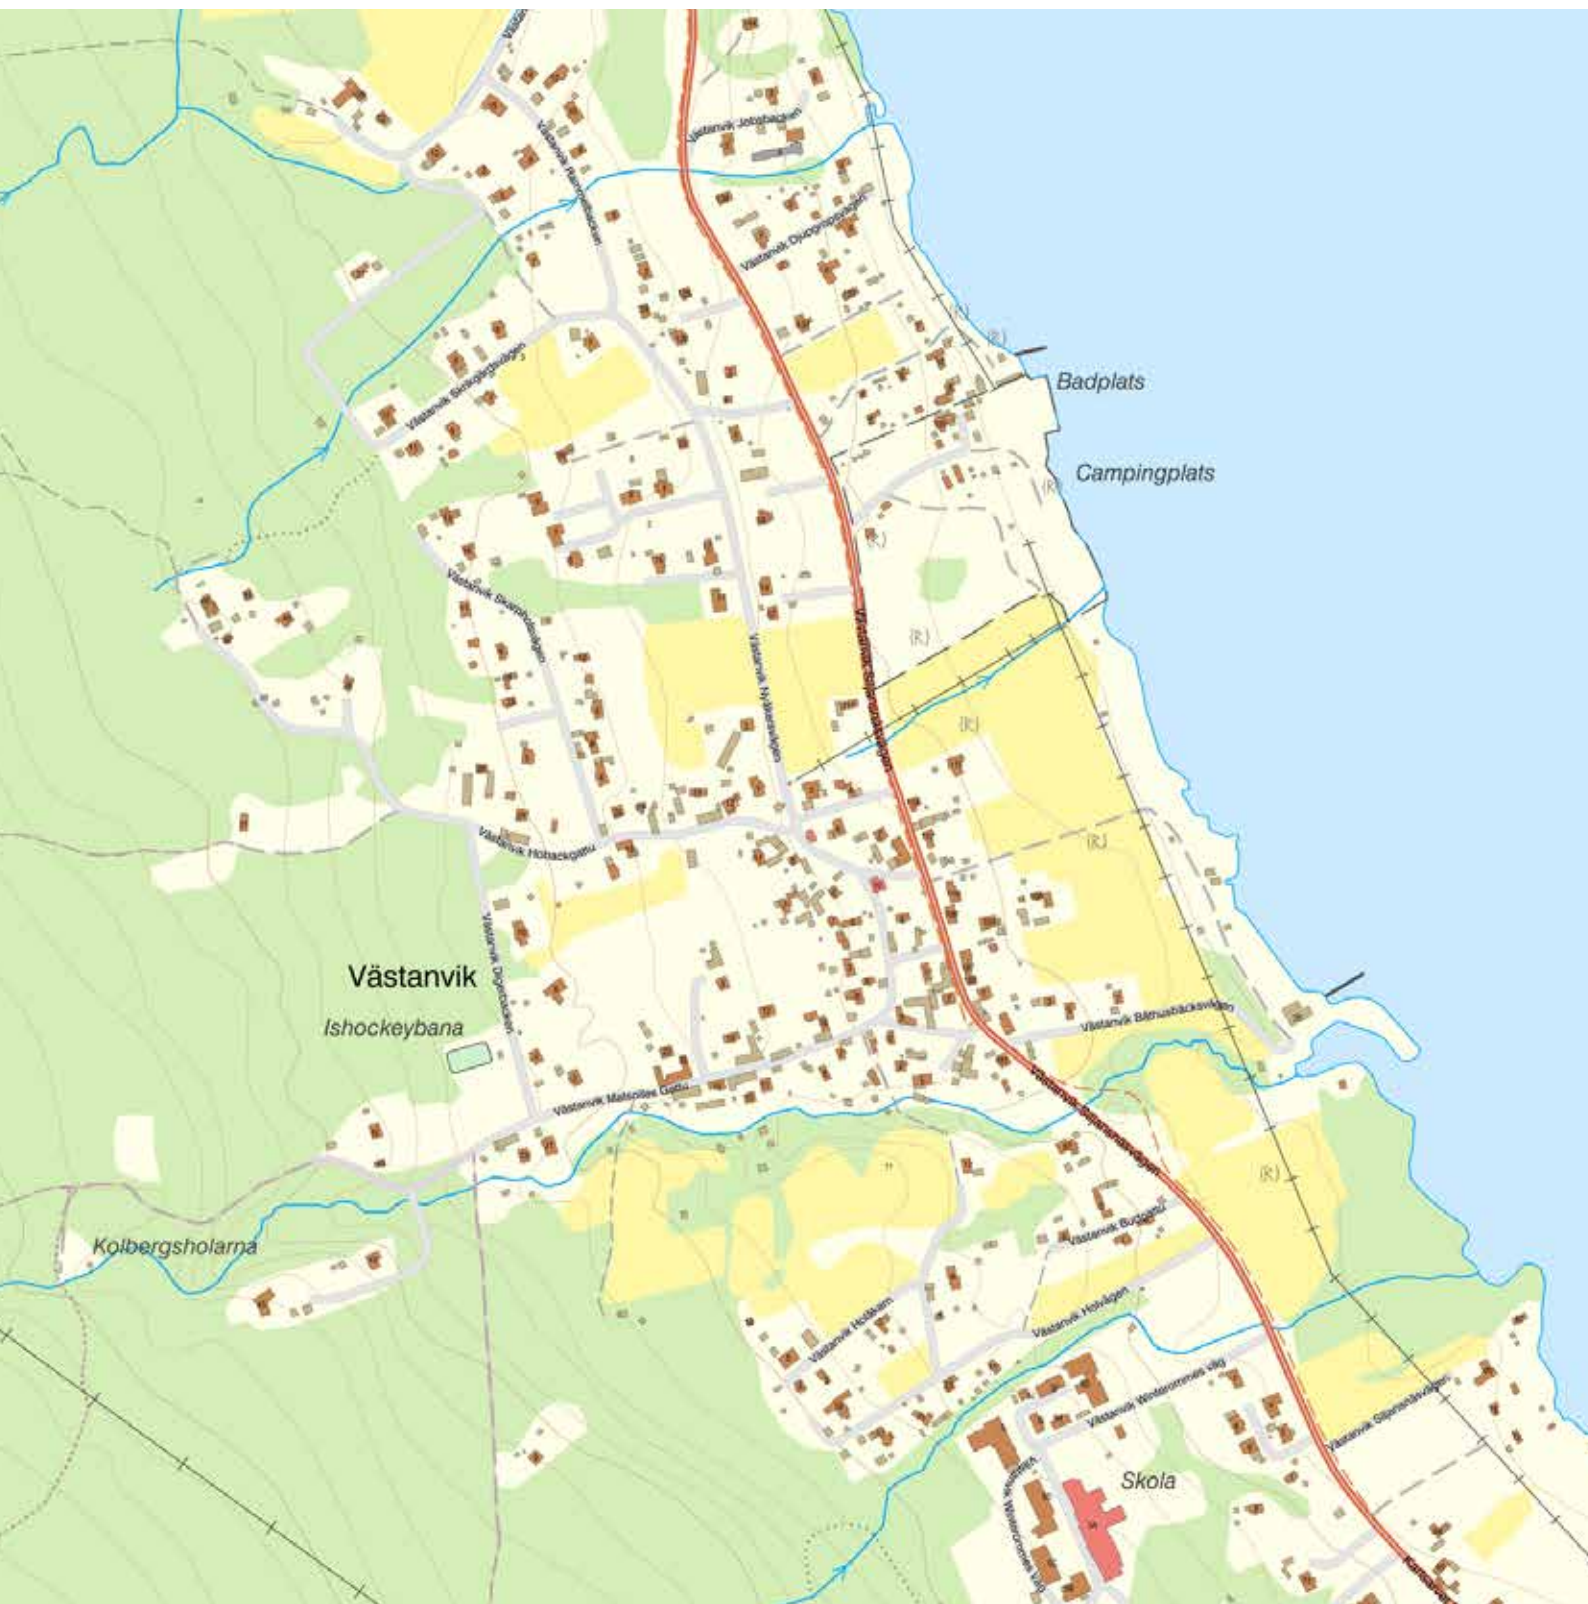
Västanvik Jobsbacken

Västanvik Djupgropsvägen

Badplats

Campingplats

Västanvik Sinkgärdsvägen

Västanvik Swanbyvägen

Västanvik Nybackavägen

Västanvik Hohackgatu

Västanvik

Ishockeybana

Västanvik Digerbacken

Västanvik Bäthusbäcksvägen

Västanvik Matsolles Gatu

Kolbergsholarna

Västanvik Budgatu

Västanvik Holvägen

Västanvik Hollåkern

Västanvik Winterommes väg

Västanvik Siljansnäsvägen

Skola

(R)

(R)

(R)

(R)

(R)

(R)

(R)

(R)